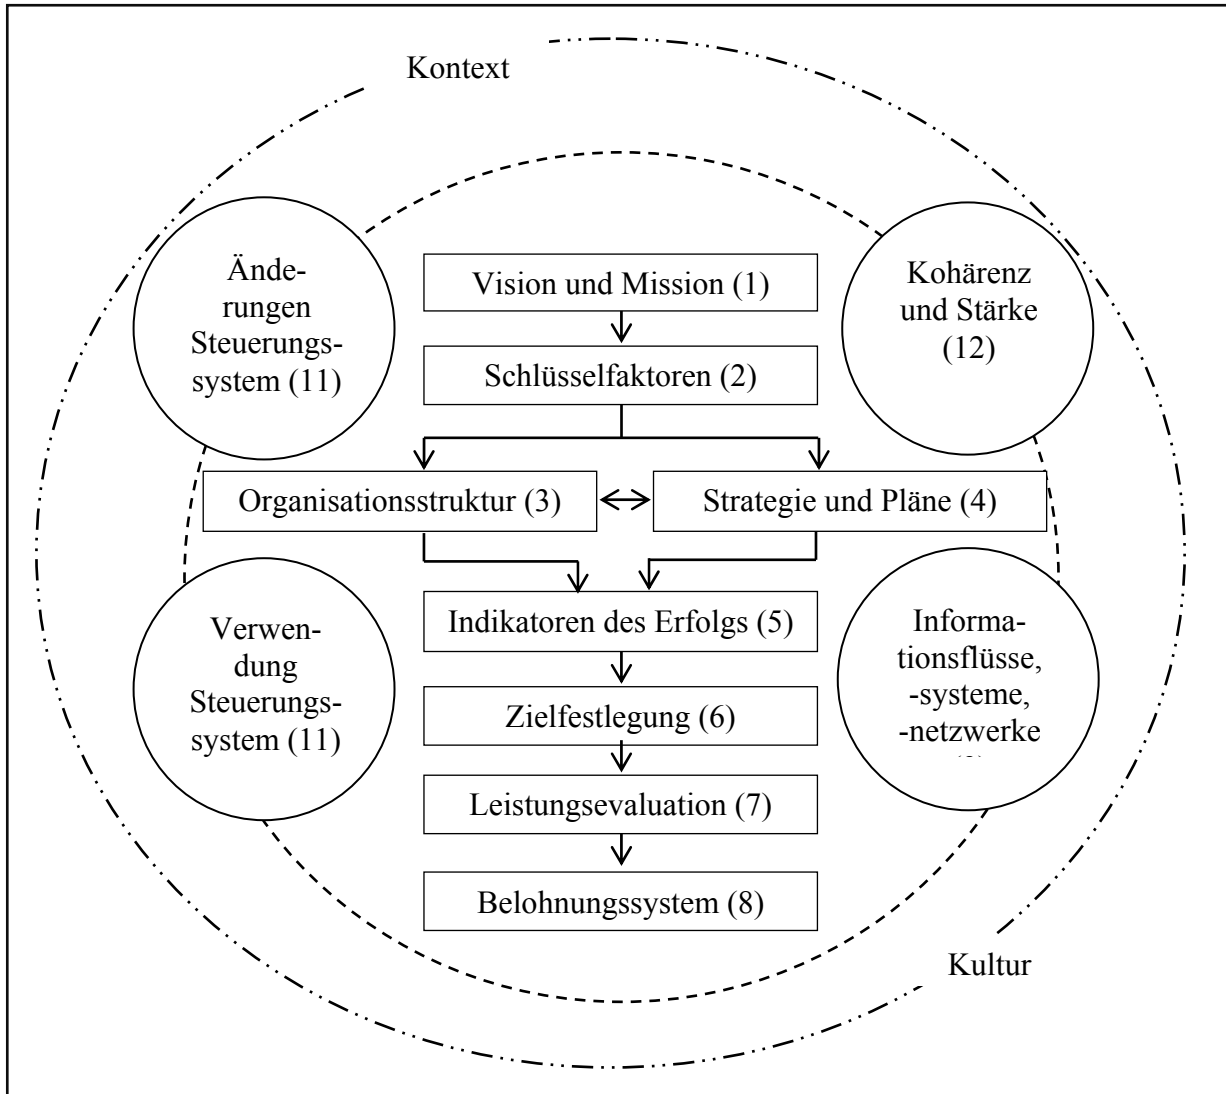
Kontext

Änderungen Steuerungssystem (11)

Vision und Mission (1)

Kohärenz und Stärke (12)

Schlüsselfaktoren (2)

Organisationsstruktur (3)

Strategie und Pläne (4)

Verwendung Steuerungssystem (11)

Indikatoren des Erfolgs (5)

Informationsflüsse, -systeme, -netzwerke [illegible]

Zielfestlegung (6)

Leistungsevaluation (7)

Belohnungssystem (8)

Kultur